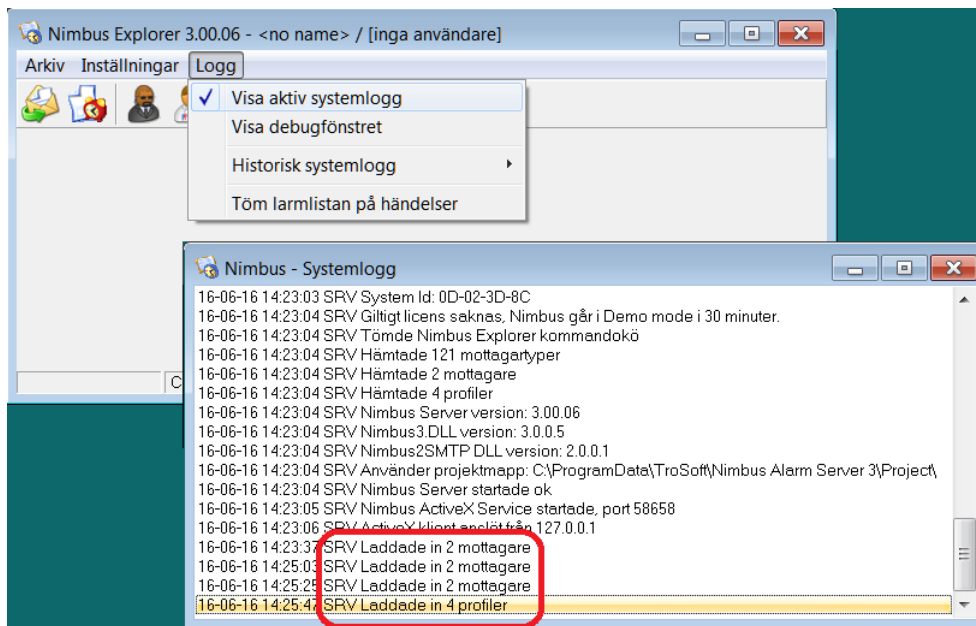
Nimbus Explorer 3.00.06 - <no name> / [inga användare]

Arkiv Inställningar Logg

✓ Visa aktiv systemlogg
Visa debugfönstret
Historisk systemlogg
Töm larmlistan på händelser

C

Nimbus - Systemlogg

16-06-16 14:23:03 SRV System Id: 0D-02-3D-8C
16-06-16 14:23:04 SRV Giltigt licens saknas, Nimbus går i Demo mode i 30 minuter.
16-06-16 14:23:04 SRV Tömde Nimbus Explorer kommandokö
16-06-16 14:23:04 SRV Hämtade 121 mottagartyper
16-06-16 14:23:04 SRV Hämtade 2 mottagare
16-06-16 14:23:04 SRV Hämtade 4 profiler
16-06-16 14:23:04 SRV Nimbus Server version: 3.00.06
16-06-16 14:23:04 SRV Nimbus3.DLL version: 3.0.0.5
16-06-16 14:23:04 SRV Nimbus2SMTP DLL version: 2.0.0.1
16-06-16 14:23:04 SRV Använder projektmapp: C:\ProgramData\TroSoft\Nimbus Alarm Server 3\Project\
16-06-16 14:23:04 SRV Nimbus Server startade ok
16-06-16 14:23:05 SRV Nimbus ActiveX Service startade, port 58658
16-06-16 14:23:06 SRV ActiveX klient anslöt från 127.0.0.1
16-06-16 14:23:37 SRV Laddade in 2 mottagare
16-06-16 14:25:03 SRV Laddade in 2 mottagare
16-06-16 14:25:25 SRV Laddade in 2 mottagare
16-06-16 14:25:47 SRV Laddade in 4 profiler